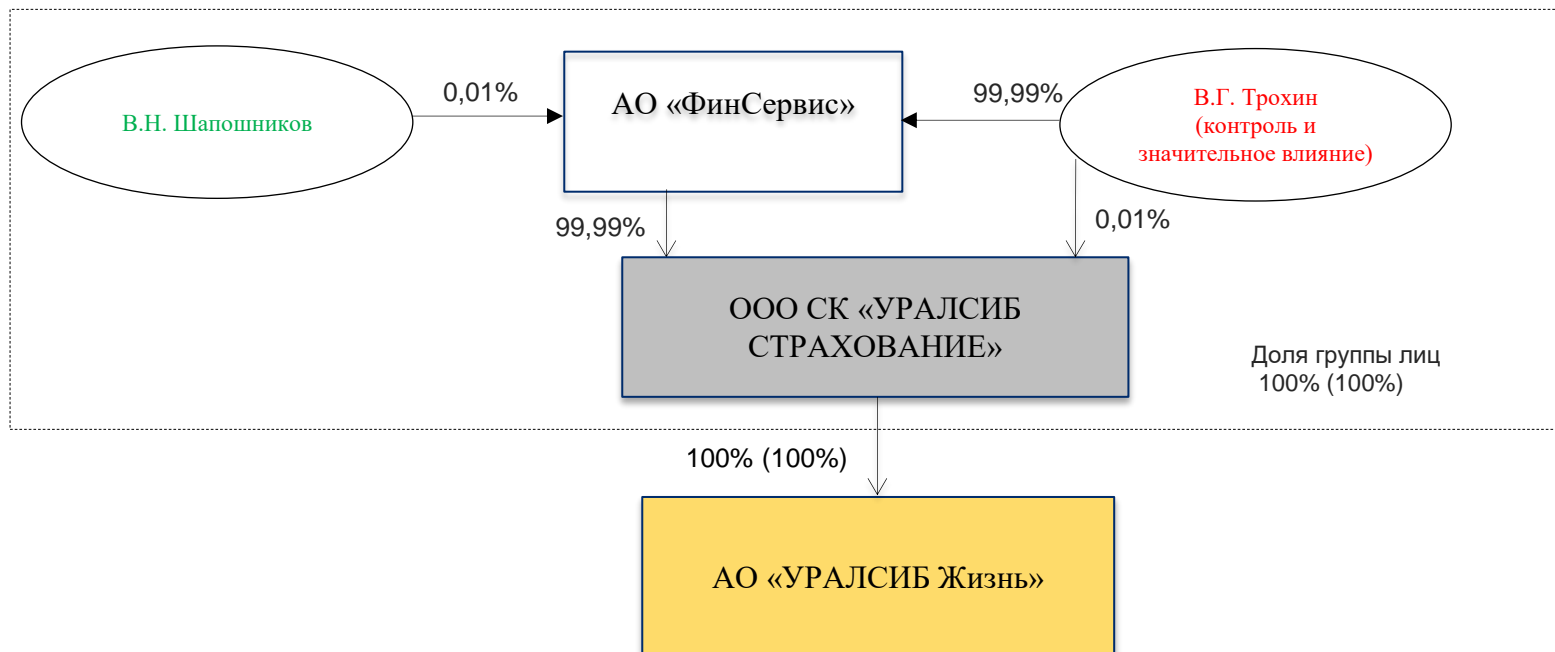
В.Н. Шапошников

0,01%

АО «ФинСервис»

99,99%

В.Г. Трохин (контроль и значительное влияние)

99,99%

0,01%

ООО СК «УРАЛСИБ СТРАХОВАНИЕ»

Доля группы лиц 100% (100%)

100% (100%)

АО «УРАЛСИБ Жизнь»